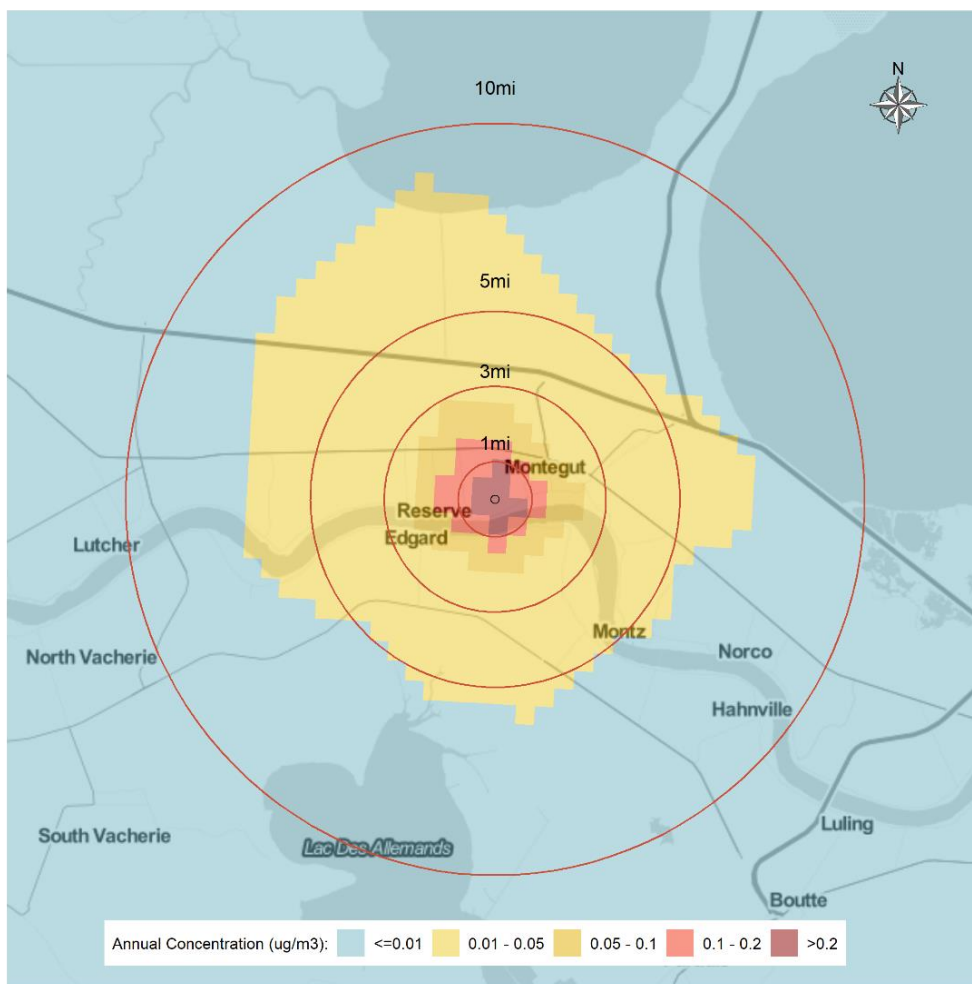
N

10mi

5mi

3mi

1mi

Montegut

Reserve

Edgard

Lutcher

Montz

Norco

North Vacherie

Hahnville

Luling

South Vacherie

Lac Des Allemands

Boutte

Annual Concentration (ug/m3): <=0.01 0.01 - 0.05 0.05 - 0.1 0.1 - 0.2 >0.2